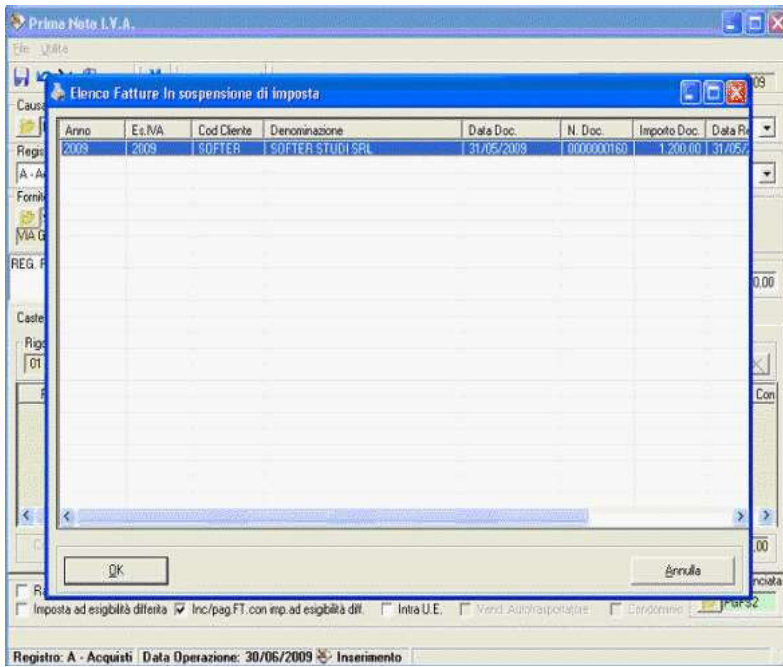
Prima Nota I.V.A.

File Utilita

Elenco Fatture In sospensione di imposta

| Anno | Es.IVA | Cod Cliente | Denominazione | Data Doc. | N. Doc. | Importo Doc. | Data Re |
|---|---|---|---|---|---|---|---|
| 2009 | 2009 | SOFTER | SOFTER STUDI SRL | 31/05/2009 | 0000000160 | 1.200,00 | 31/05/ |

OK

Annulla

Caus

Regis

A - A

Forni

VIA G

REG. F

Caste

Rig

01

Con

0,00

,00

09

nciata

Imposta ad esigibilità differita

Inc/pag.FT.con imp.ad esigibilità diff.

Intra U.E.

Vend. Autotrasportatore

Condominio

Registro: A - Acquisti Data Operazione: 30/06/2009 Inserimento